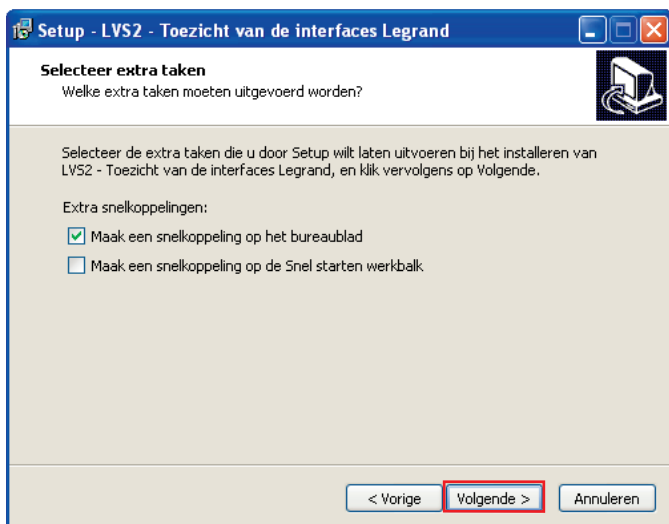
Setup - LVS2 - Toezicht van de interfaces Legrand

Selecteer extra taken
Welke extra taken moeten uitgevoerd worden?

Selecteer de extra taken die u door Setup wilt laten uitvoeren bij het installeren van LVS2 - Toezicht van de interfaces Legrand, en klik vervolgens op Volgende.

Extra snelkoppelingen:

Maak een snelkoppeling op het bureaublad

Maak een snelkoppeling op de Snel starten werkbalk

< Vorige | Volgende > | Annuleren